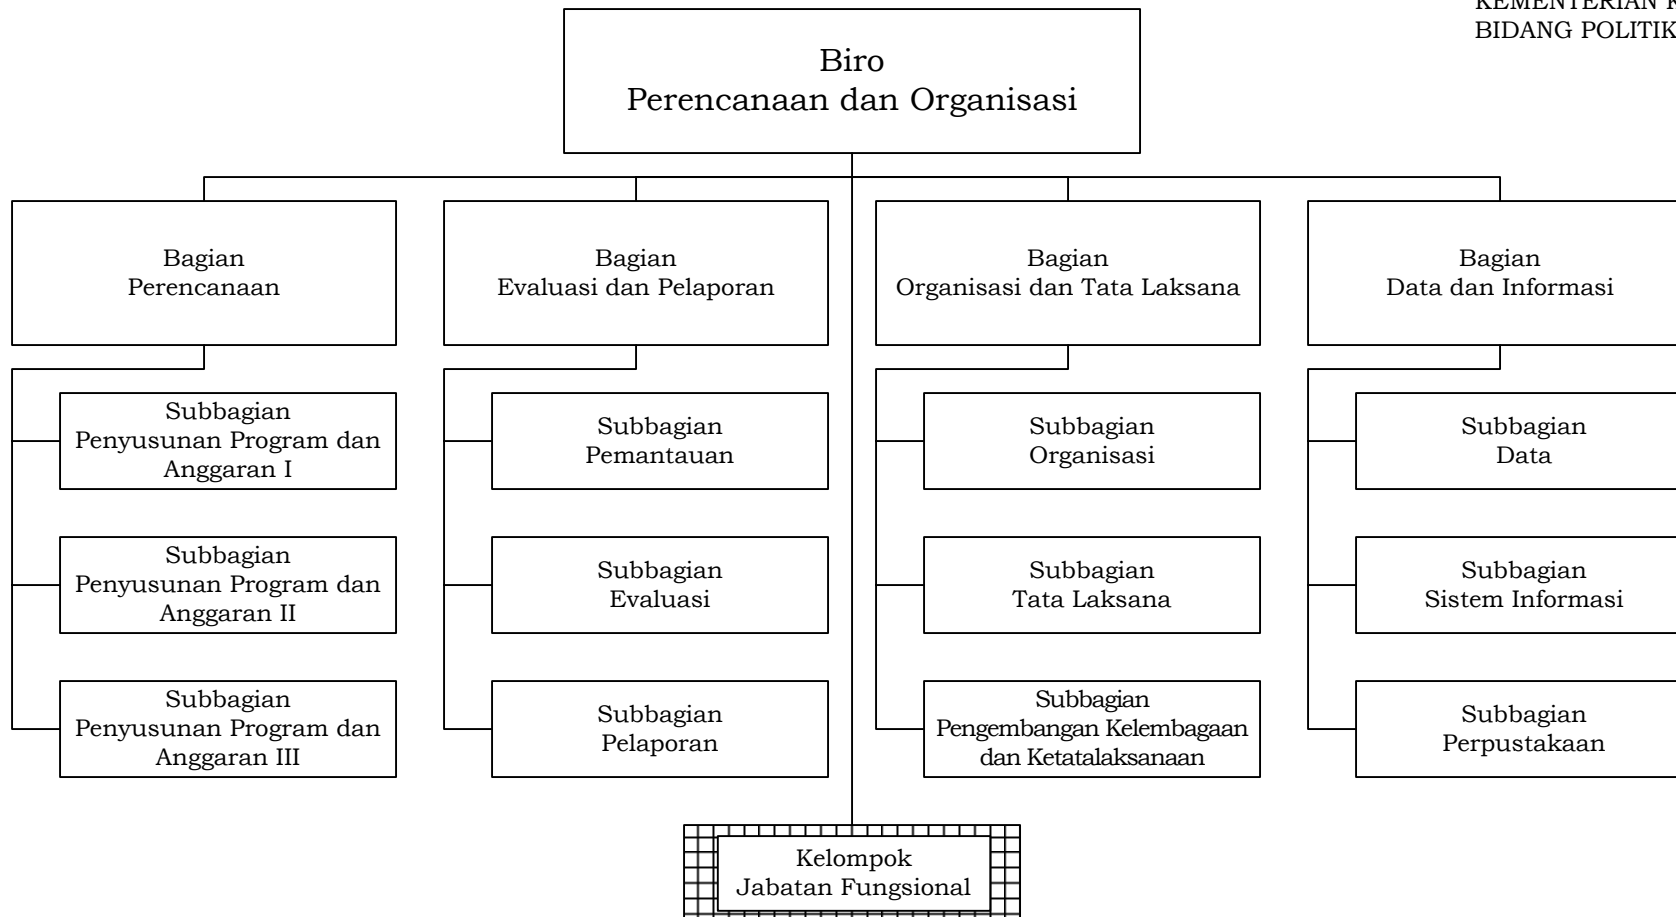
KEMENTERIAN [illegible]
BIDANG POLITIK

Biro
Perencanaan dan Organisasi

Bagian
Perencanaan

Subbagian
Penyusunan Program dan Anggaran I

Subbagian
Penyusunan Program dan Anggaran II

Subbagian
Penyusunan Program dan Anggaran III

Bagian
Evaluasi dan Pelaporan

Subbagian
Pemantauan

Subbagian
Evaluasi

Subbagian
Pelaporan

Bagian
Organisasi dan Tata Laksana

Subbagian
Organisasi

Subbagian
Tata Laksana

Subbagian
Pengembangan Kelembagaan dan Ketatalaksanaan

Bagian
Data dan Informasi

Subbagian
Data

Subbagian
Sistem Informasi

Subbagian
Perpustakaan

Kelompok
Jabatan Fungsional